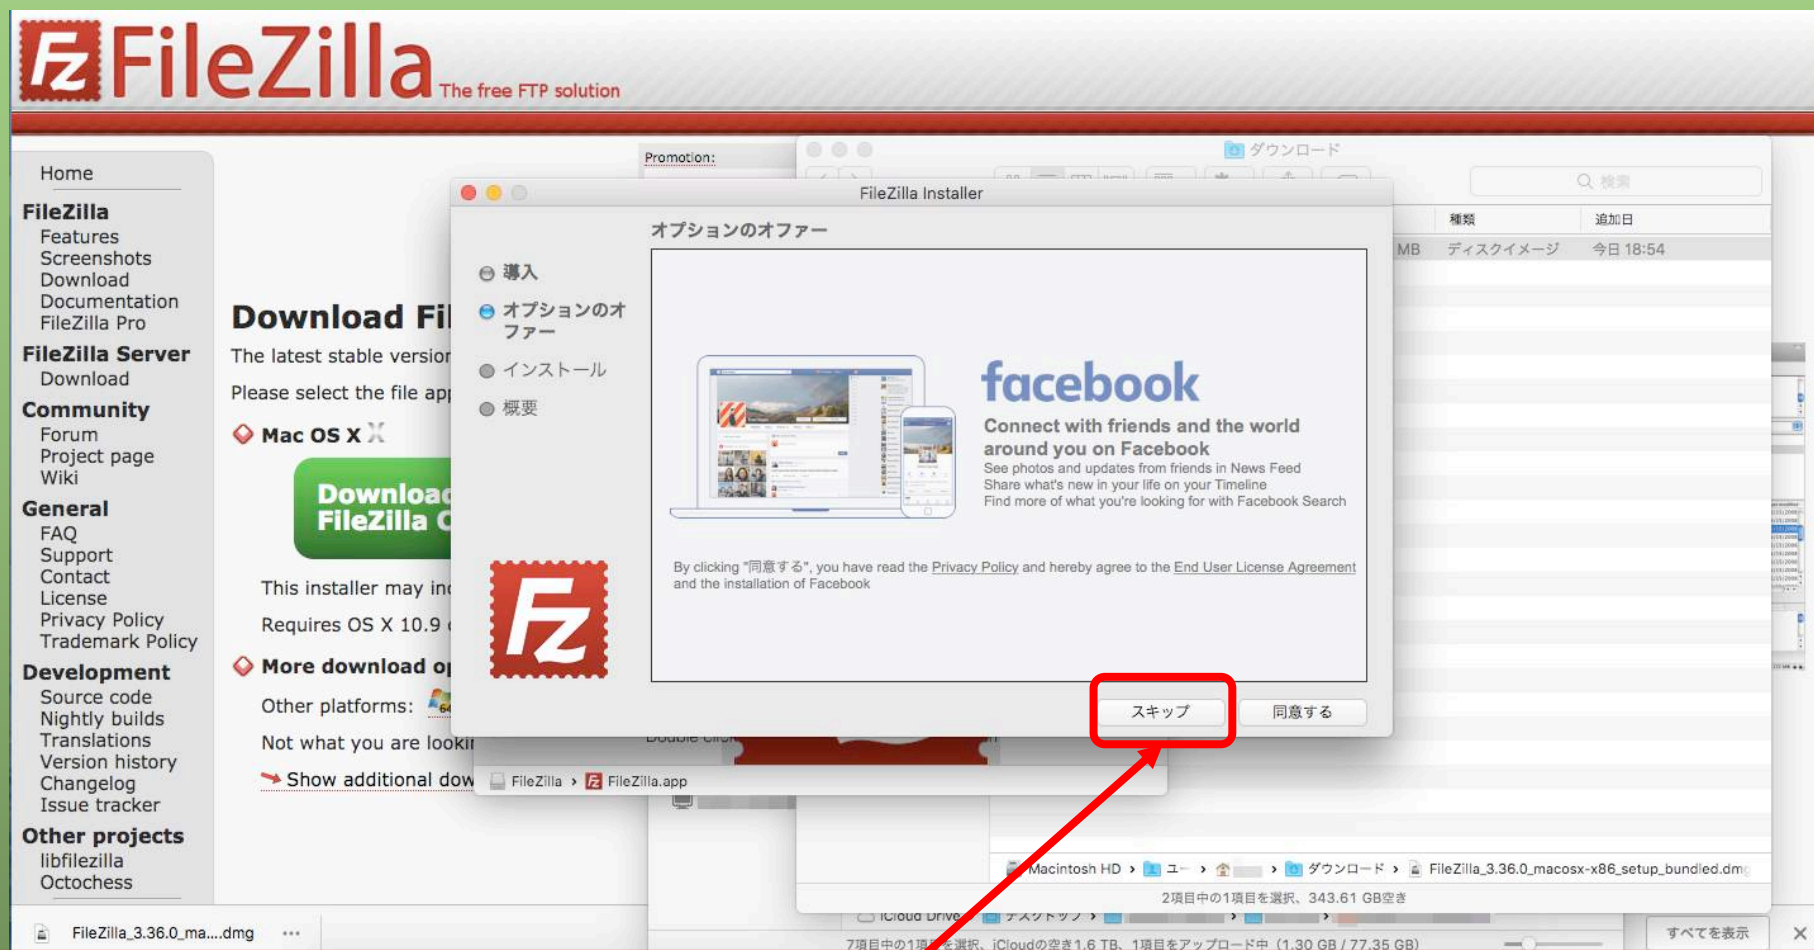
FileZilla The free FTP solution

Home
FileZilla
Features
Screenshots
Download
Documentation
FileZilla Pro
FileZilla Server
Download
Community
Forum
Project page
Wiki
General
FAQ
Support
Contact
License
Privacy Policy
Trademark Policy
Development
Source code
Nightly builds
Translations
Version history
Changelog
Issue tracker
Other projects
libfilezilla
Octochess

Download Fi
The latest stable versio
Please select the file ap
Mac OS X
Download FileZilla C
This installer may in
Requires OS X 10.9
More download op
Other platforms:
Not what you are looki
Show additional dow

Promotion:

ダウンロード
検索
種類
追加日
MB
ディスクイメージ
今日 18:54

FileZilla Installer
オプションのオファー
導入
オプションのオファー
インストール
概要

facebook
Connect with friends and the world around you on Facebook
See photos and updates from friends in News Feed
Share what's new in your life on your Timeline
Find more of what you're looking for with Facebook Search

By clicking "同意する", you have read the Privacy Policy and hereby agree to the End User License Agreement and the installation of Facebook

スキップ
同意する

FileZilla › FileZilla.app

Macintosh HD › ユー › › ダウンロード › FileZilla_3.36.0_macosx-x86_setup_bundled.dmg
2項目中の1項目を選択、343.61 GB空き

iCloud Drive › デスクトップ ›
7項目中の1項目を選択、iCloudの空き1.6 TB、1項目をアップロード中 (1.30 GB / 77.35 GB)

FileZilla_3.36.0_ma....dmg
すべてを表示